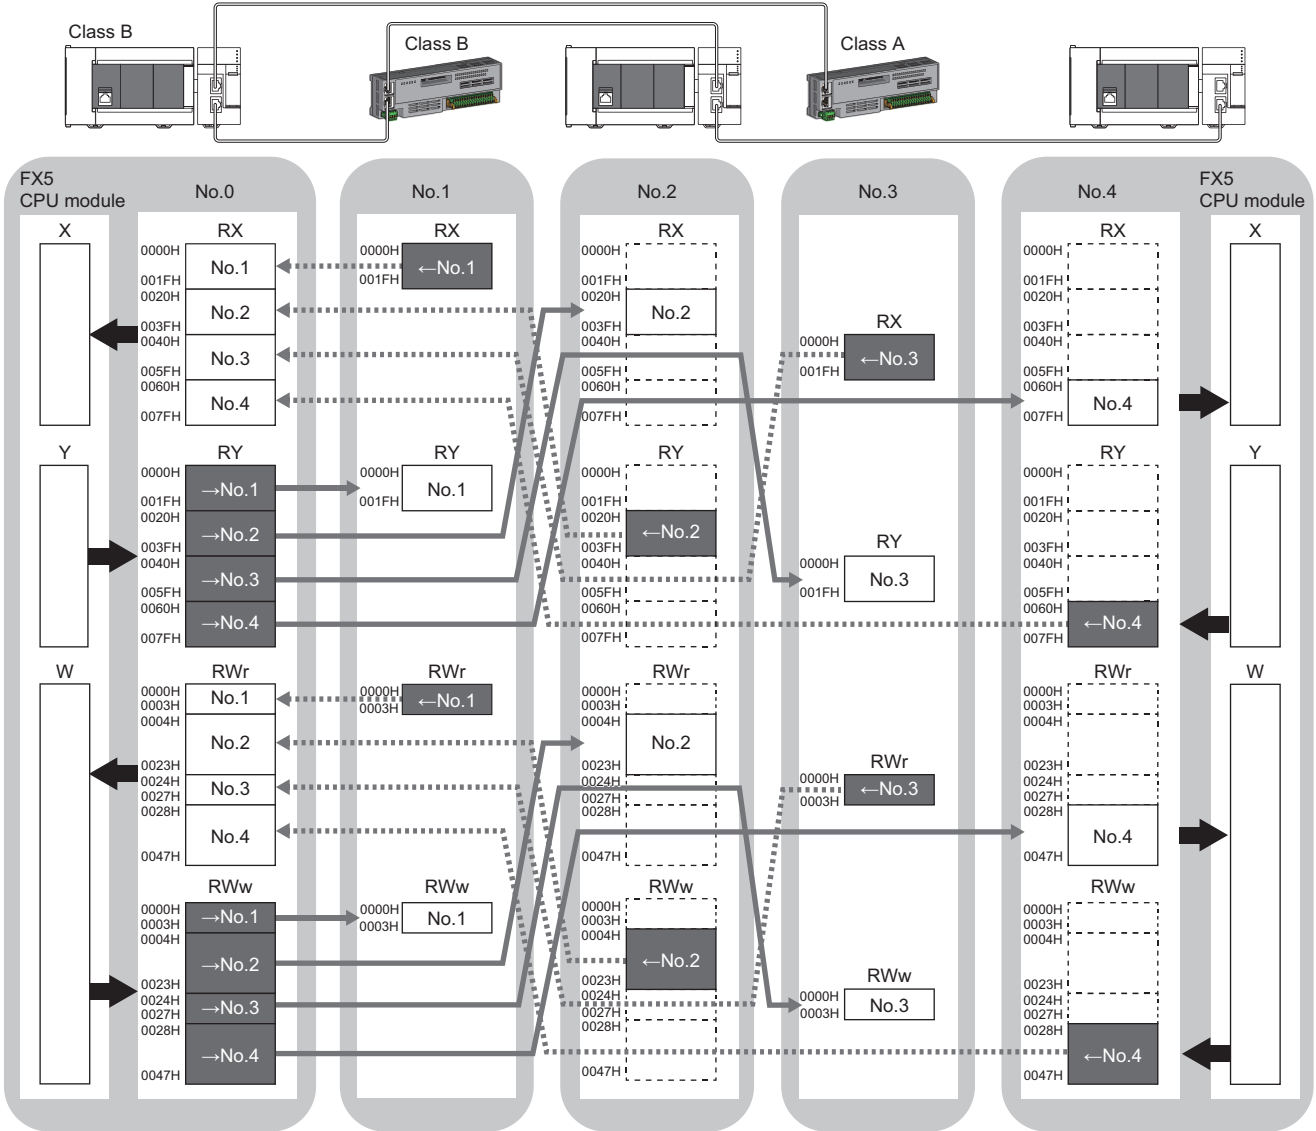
Class B

Class B

Class A

FX5 CPU module

No.0

No.1

No.2

No.3

No.4

FX5 CPU module

X

RX

0000H
001FH
No.1
0020H
003FH
No.2
0040H
005FH
No.3
0060H
007FH
No.4

Y

RY

0000H
001FH
→No.1
0020H
003FH
→No.2
0040H
005FH
→No.3
0060H
007FH
→No.4

W

RWr

0000H
0003H
No.1
0004H
0023H
No.2
0024H
0027H
No.3
0028H
0047H
No.4

RWw

0000H
0003H
→No.1
0004H
0023H
→No.2
0024H
0027H
→No.3
0028H
0047H
→No.4

RX
0000H
001FH
←No.1

RY
0000H
001FH
No.1

RWr
0000H
0003H
←No.1

RWw
0000H
0003H
No.1

RX
0000H
001FH
0020H
003FH
No.2
0040H
005FH
0060H
007FH

RY
0000H
001FH
0020H
003FH
←No.2
0040H
005FH
0060H
007FH

RWr
0000H
0003H
0004H
0023H
No.2
0024H
0027H
0028H
0047H

RWw
0000H
0003H
0004H
0023H
←No.2
0024H
0027H
0028H
0047H

RX
0000H
001FH
←No.3

RY
0000H
001FH
No.3

RWr
0000H
0003H
←No.3

RWw
0000H
0003H
No.3

RX
0000H
001FH
0020H
003FH
0040H
005FH
0060H
007FH
No.4

RY
0000H
001FH
0020H
003FH
0040H
005FH
0060H
007FH
←No.4

RWr
0000H
0003H
0004H
0023H
0024H
0027H
0028H
0047H
No.4

RWw
0000H
0003H
0004H
0023H
0024H
0027H
0028H
0047H
←No.4

X

Y

W